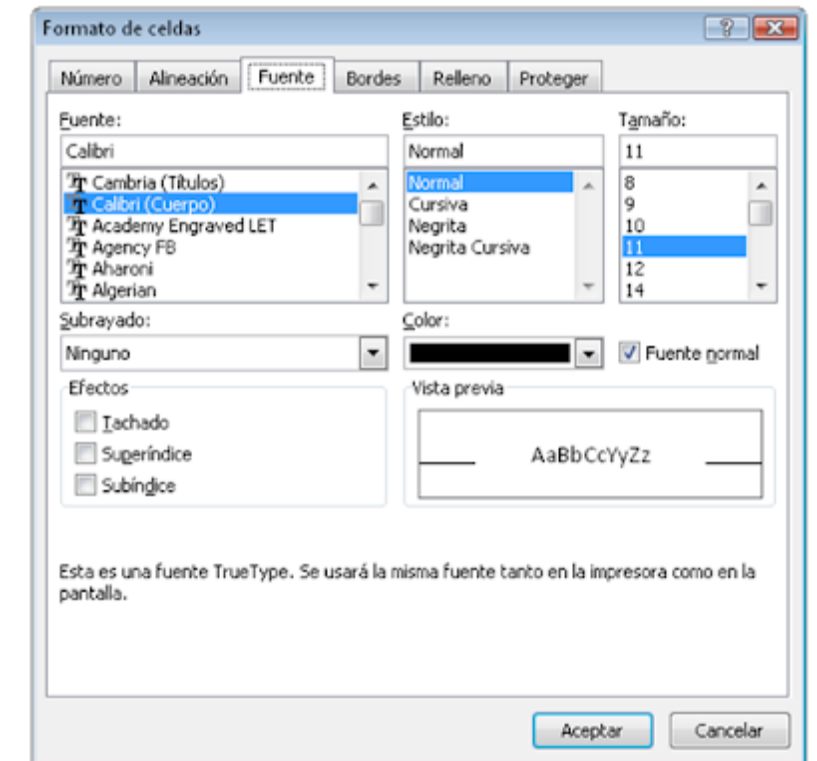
Formato de celdas

?

Número | Alineación | Fuente | Bordes | Relleno | Proteger

Fuente:
Calibri
Cambria (Títulos)
Calibri (Cuerpo)
Academy Engraved LET
Agency FB
Aharoni
Algerian

Estilo:
Normal
Normal
Cursiva
Negrita
Negrita Cursiva

Tamaño:
11
8
9
10
11
12
14

Subrayado:
Ninguno

Color:

Fuente normal

Efectos
Tachado
Superíndice
Subíndice

Vista previa
AaBbCcYyZz

Esta es una fuente TrueType. Se usará la misma fuente tanto en la impresora como en la pantalla.

Aceptar
Cancelar